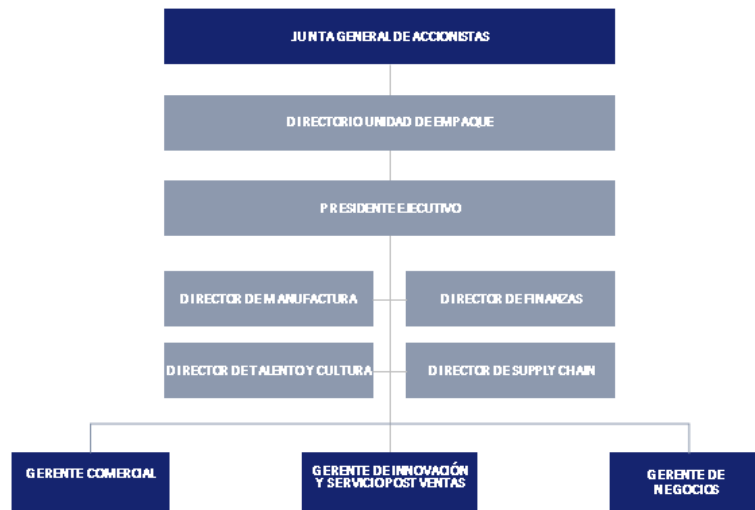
JUNTA GENERAL DE ACCIONISTAS

DIRECTORIO UNIDAD DE EMPAQUE

PRESIDENTE EJECUTIVO

DIRECTOR DE MANUFACTURA

DIRECTOR DE FINANZAS

DIRECTOR DE TALENTO Y CULTURA

DIRECTOR DE SUPPLY CHAIN

GERENTE COMERCIAL

GERENTE DE INNOVACIÓN Y SERVICIO POST VENTAS

GERENTE DE NEGOCIOS